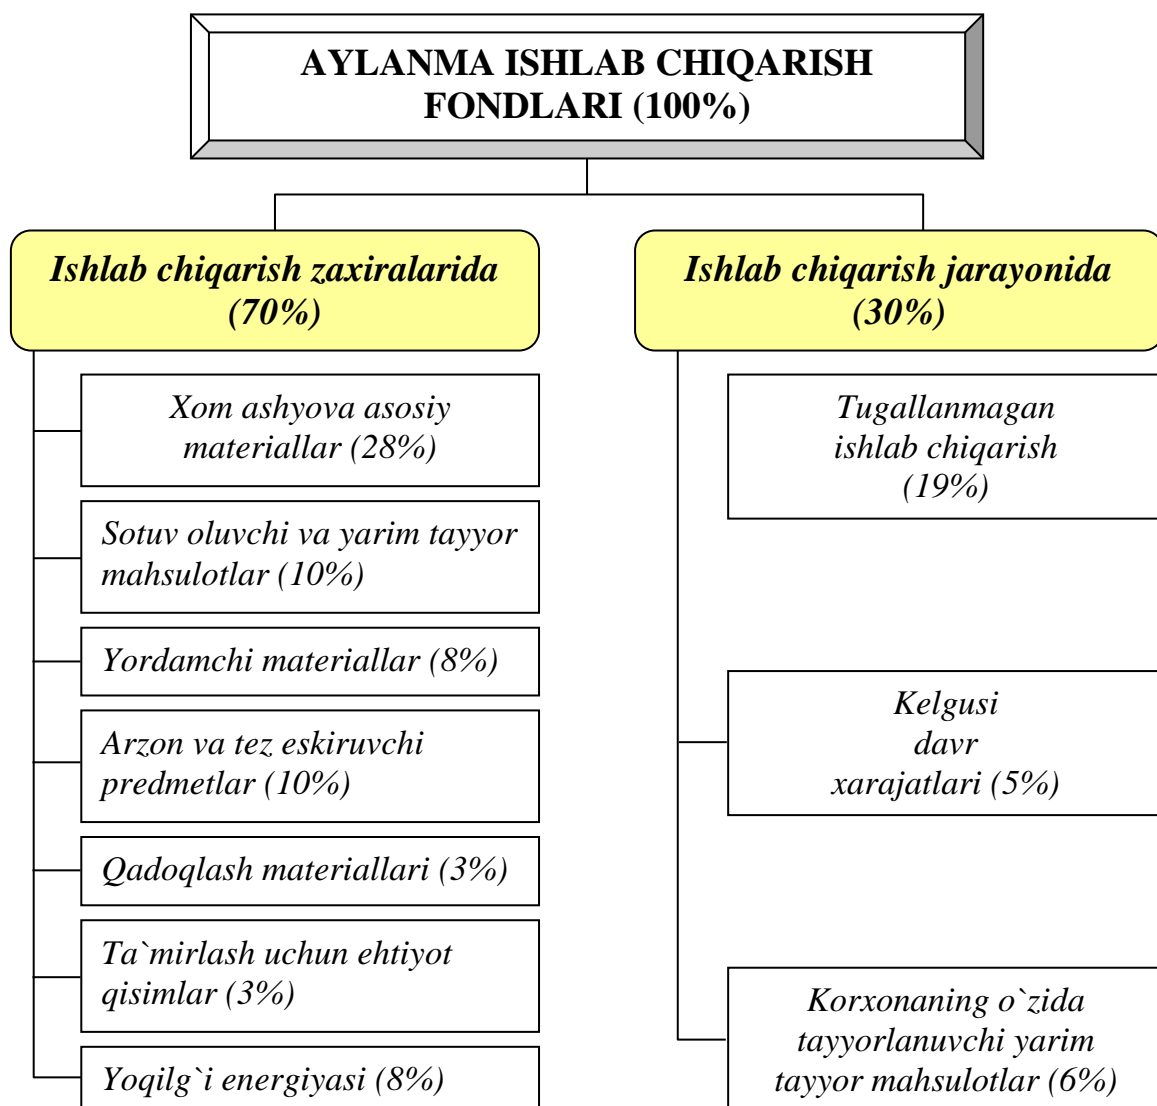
AYLANMA ISHLAB CHIQARISH FONDLARI (100%)

Ishlab chiqarish zaxiralarida (70%)

Xom ashyova asosiy materiallar (28%)

Sotuv oluvchi va yarim tayyor mahsulotlar (10%)

Yordamchi materiallar (8%)

Arzon va tez eskiruvchi predmetlar (10%)

Qadoqlash materiallari (3%)

Ta`mirlash uchun ehtiyot qisimlar (3%)

Yoqilg`i energiyasi (8%)

Ishlab chiqarish jarayonida (30%)

Tugallanmagan ishlab chiqarish (19%)

Kelgusi davr xarajatlari (5%)

Korxonaning o`zida tayyorlanuvchi yarim tayyor mahsulotlar (6%)